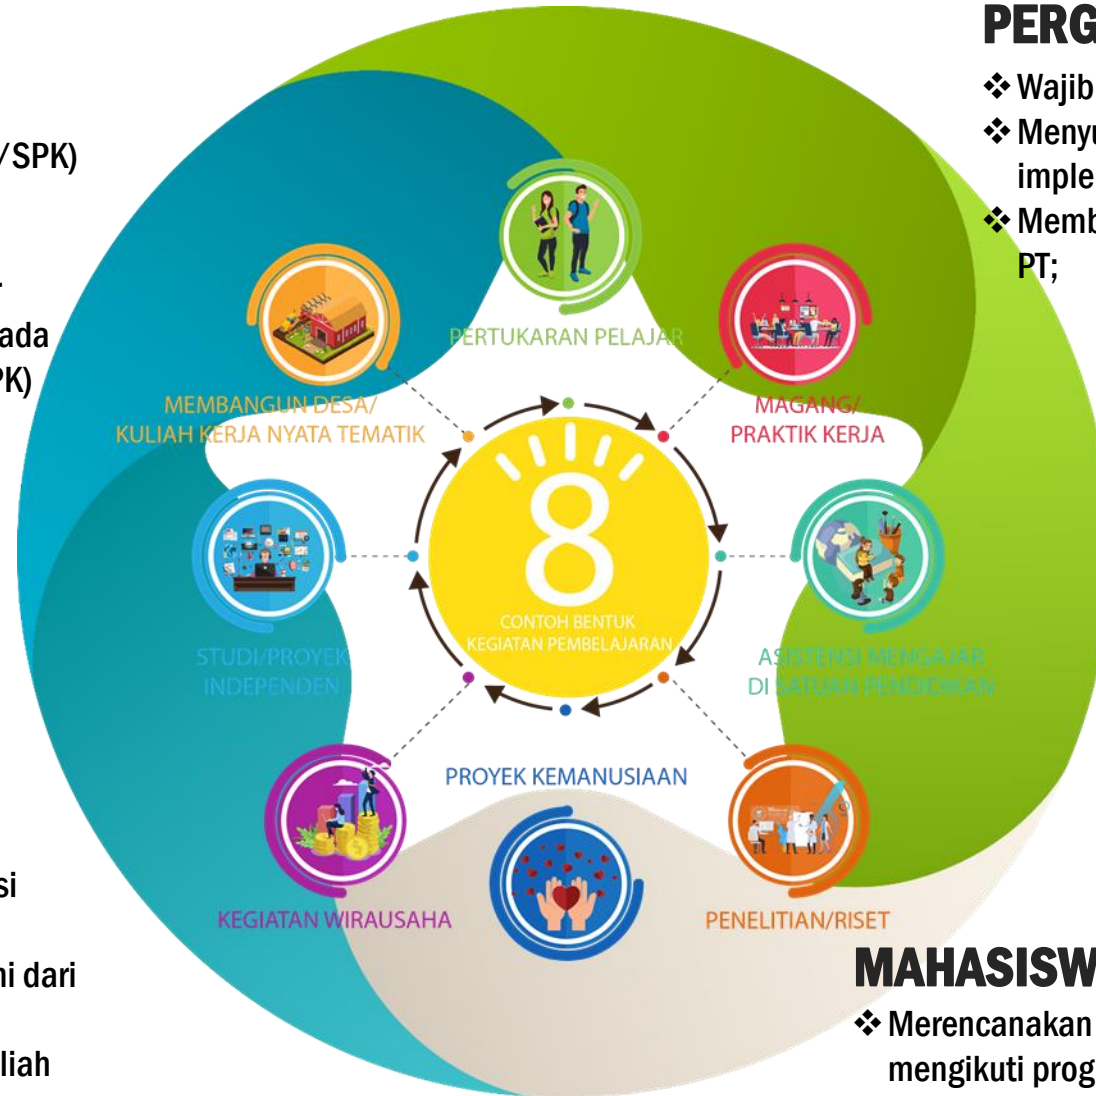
/ SPK)

ada
PK)

si

ni dari

liah

PERG

❖ Wajib
❖ Menyu
imple
❖ Memb
PT;

PERTUKARAN PELAJAR

MEMBANGUN DESA/
KULIAH KERJA NYATA TEMATIK

MAGANG/
PRAKTIK KERJA

8

CONTOH BENTUK
KEGIATAN PEMBELAJARAN

STUDI/PROYEK
INDEPENDEN

ASISTENSI MENGAJAR
DI SATUAN PENDIDIKAN

PROYEK KEMANUSIAAN

KEGIATAN WIRAUSAHA

PENELITIAN/RISET

MAHASISW

❖ Merencanakan
mengikuti prog